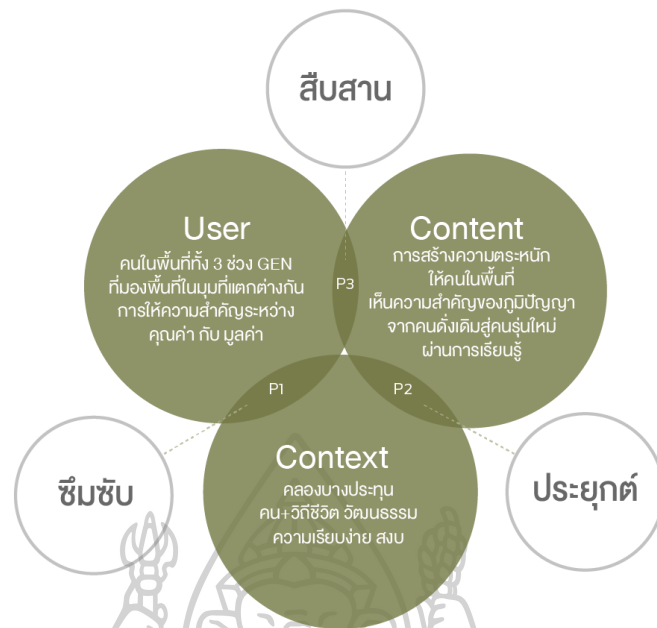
สืบสาน

User
คนในพื้นที่ทั้ง 3 ช่วง GEN ที่มองพื้นที่ในมุมที่แตกต่างกัน การให้ความสำคัญระหว่าง คุณค่า กับ มูลค่า

Content
การสร้างความตระหนัก ให้คนในพื้นที่ เห็นความสำคัญของภูมิปัญญา จากคนดั้งเดิมสู่คนรุ่นใหม่ ผ่านการเรียนรู้

P3

P1

P2

ซึมซับ

Context
คลองบางประทุน คน+วิถีชีวิต วัฒนธรรม ความเรียบง่าย สงบ

ประยุกต์